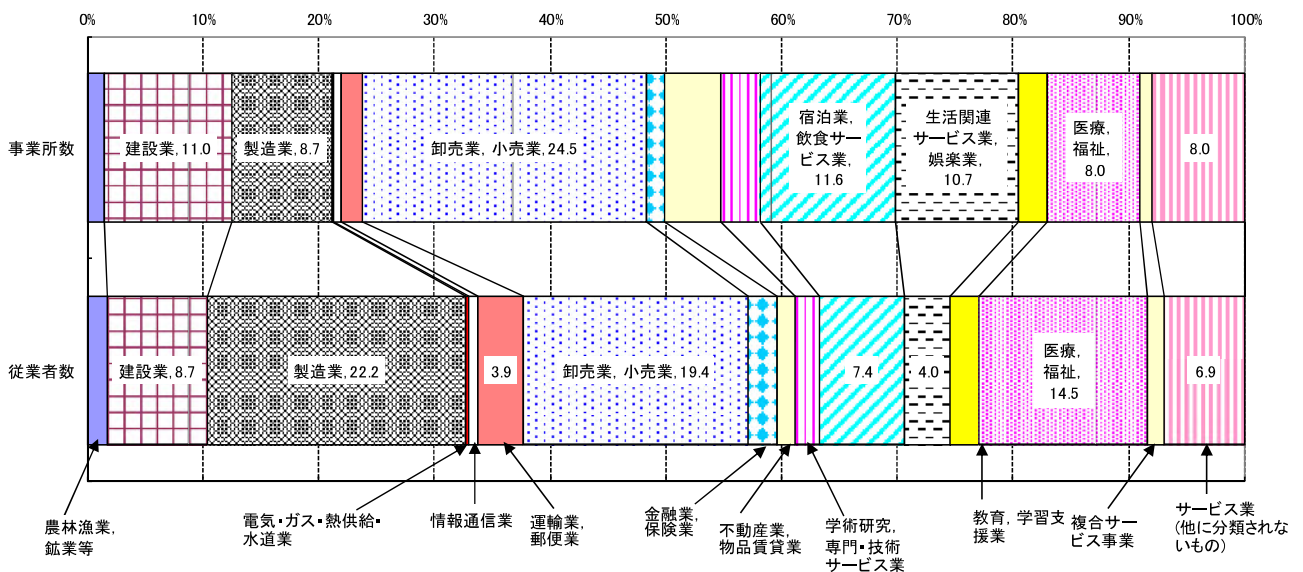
0% 10% 20% 30% 40% 50% 60% 70% 80% 90% 100%

事業所数

建設業, 11.0

製造業, 8.7

卸売業，小売業, 24.5

宿泊業，飲食サービス業，11.6

生活関連サービス業，娯楽業，10.7

医療，福祉，8.0

8.0

従業者数

建設業, 8.7

製造業, 22.2

3.9

卸売業，小売業, 19.4

7.4

4.0

医療，福祉，14.5

6.9

農林漁業，鉱業等

電気・ガス・熱供給・水道業

情報通信業

運輸業，郵便業

金融業，保険業

不動産業，物品賃貸業

学術研究，専門・技術サービス業

教育，学習支援業

複合サービス事業

サービス業（他に分類されないもの）